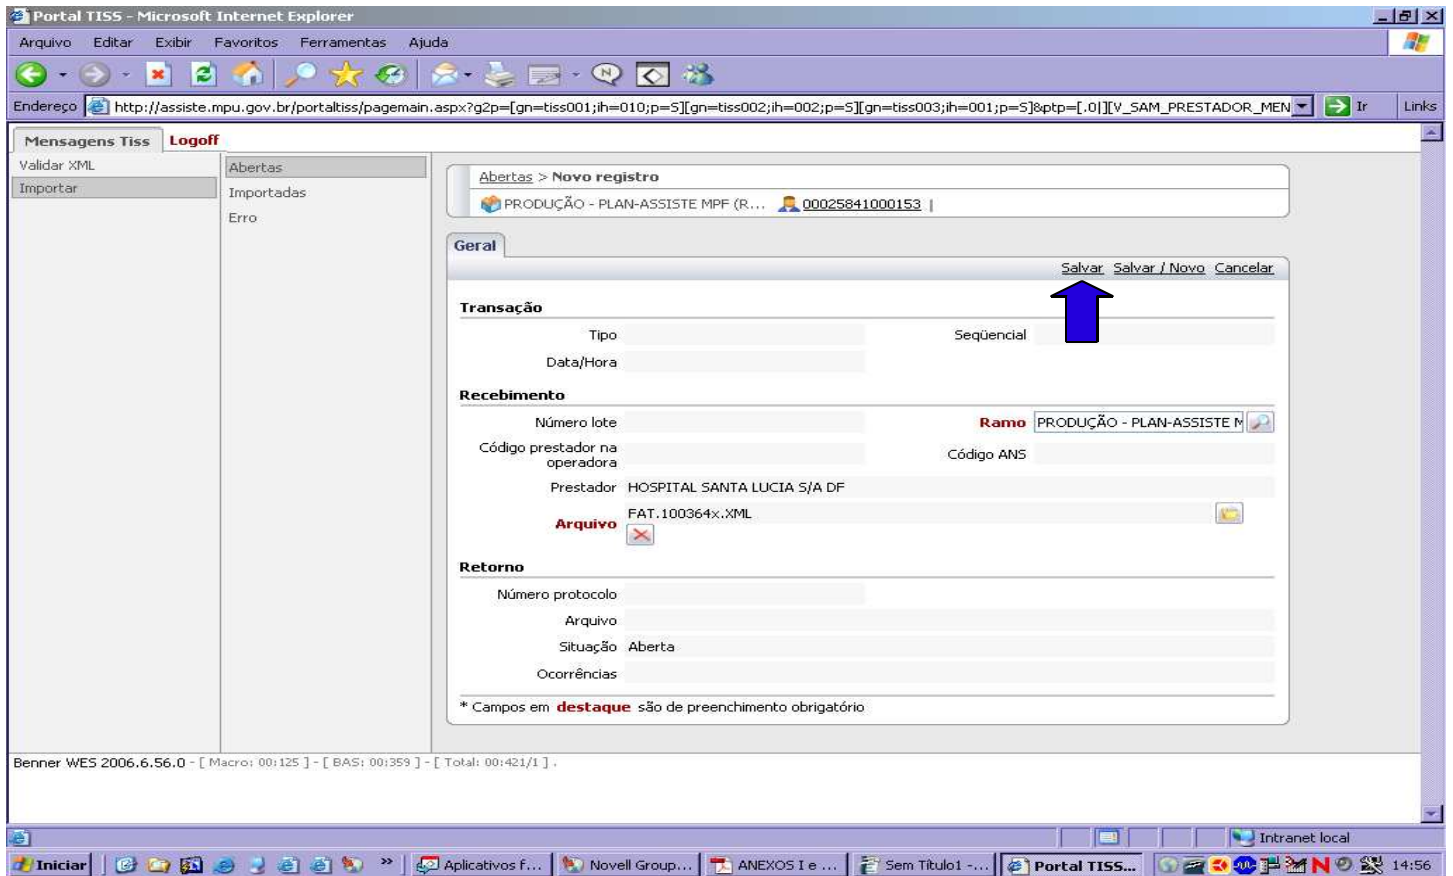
Portal TISS - Microsoft Internet Explorer

Arquivo Editar Exibir Favoritos Ferramentas Ajuda

Endereço http://assiste.mpu.gov.br/portaltiss/pagemain.aspx?g2p=[gn=tiss001;ih=010;p=S][gn=tiss002;ih=002;p=S][gn=tiss003;ih=001;p=S]&ptp=[.0|][V_SAM_PRESTADOR_MEN Ir Links

Mensagens Tiss Logoff

Validar XML
Importar

Abertas
Importadas
Erro

Abertas > Novo registro
PRODUÇÃO - PLAN-ASSISTE MPF (R... 00025841000153 |

Geral

Salvar Salvar / Novo Cancelar

Transação

Tipo
Seqüencial
Data/Hora

Recebimento

Número lote
Ramo PRODUÇÃO - PLAN-ASSISTE M
Código prestador na operadora
Código ANS
Prestador HOSPITAL SANTA LUCIA S/A DF
Arquivo FAT.100364x.XML

Retorno

Número protocolo
Arquivo
Situação Aberta
Ocorrências

* Campos em destaque são de preenchimento obrigatório

Benner WES 2006.6.56.0 - [ Macro: 00:125 ] - [ BAS: 00:359 ] - [ Total: 00:421/1 ] .

Intranet local

Iniciar Aplicativos f... Novell Group... ANEXOS I e ... Sem Título1 -... Portal TISS... 14:56